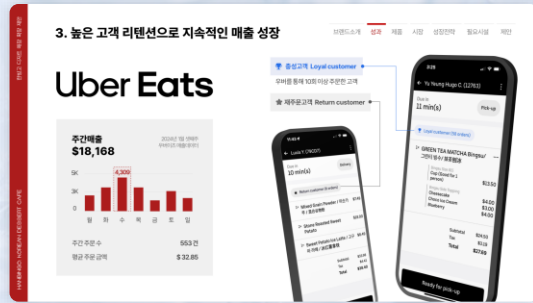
3. 높은 고객 리텐션으로 지속적인 매출 성장

브랜드소개 성과 제품 시장 성장전략 필요시설 제안

Uber Eats

주간매출
$18,168

2024년 7월 3주째
우버이츠 매출(주간)

5K
3K
1K

4,309

월 화 수 목 금 토 일

주간 주문 수 553 건
평균 주문 금액 $ 32.85

충성고객 Loyal customer
우버를 통해 10회 이상 주문한 고객

재주문고객 Return customer

Yu Young Hupo C. (12763)
11 min(s)
Pick up
Loyal customer (10 orders)
GREEN TEA MATCHA Bingsu/ 그린티 빙수 / 말차빙수
$23.50
$4.00
$4.00
$4.00
Subtotal $35.50
Tax $2.19
Total $37.69

Ready for pick-up

Leila T. (76337)
10 min(s)
Return customer (2 orders)
Mixed Grain Powder / 인절미 빙수 / 미숫가루빙수
Sweet Potato Sweet
Sweet Potato Ice Latte
Subtotal
Tax
Total

HA WEEKE KOREAN DESSERT CAFE